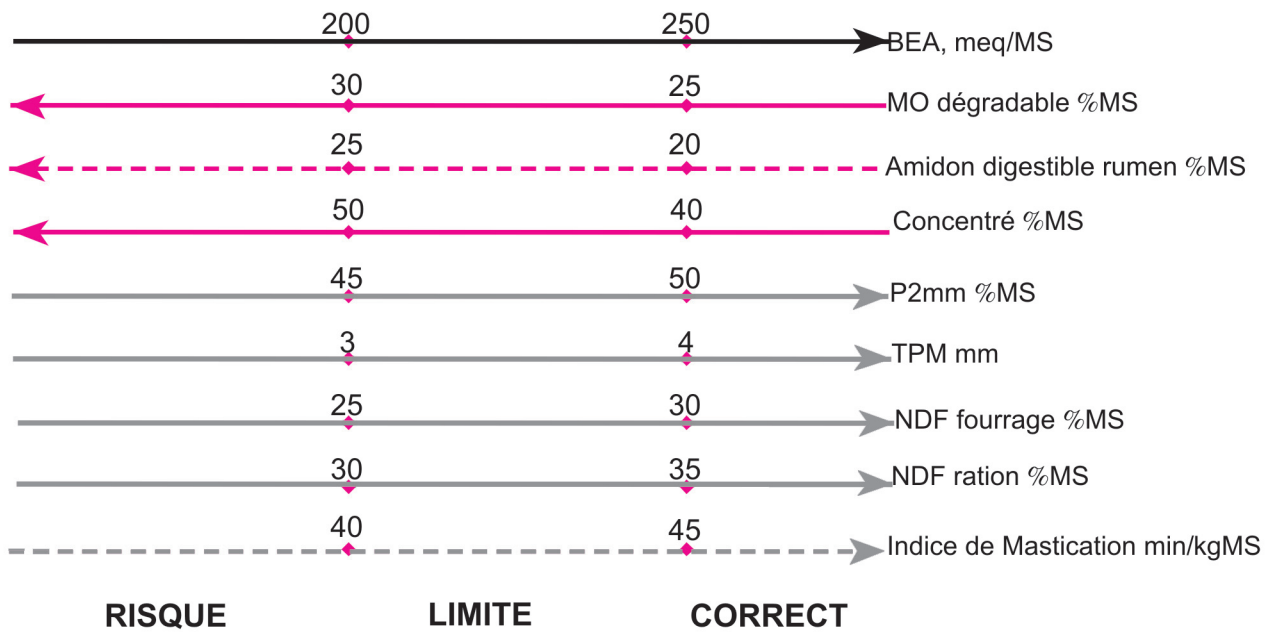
200 250 BEA, meq/MS

30 25 MO dégradable %MS

25 20 Amidon digestible rumen %MS

50 40 Concentré %MS

45 50 P2mm %MS

3 4 TPM mm

25 30 NDF fourrage %MS

30 35 NDF ration %MS

40 45 Indice de Mastication min/kgMS

RISQUE LIMITE CORRECT